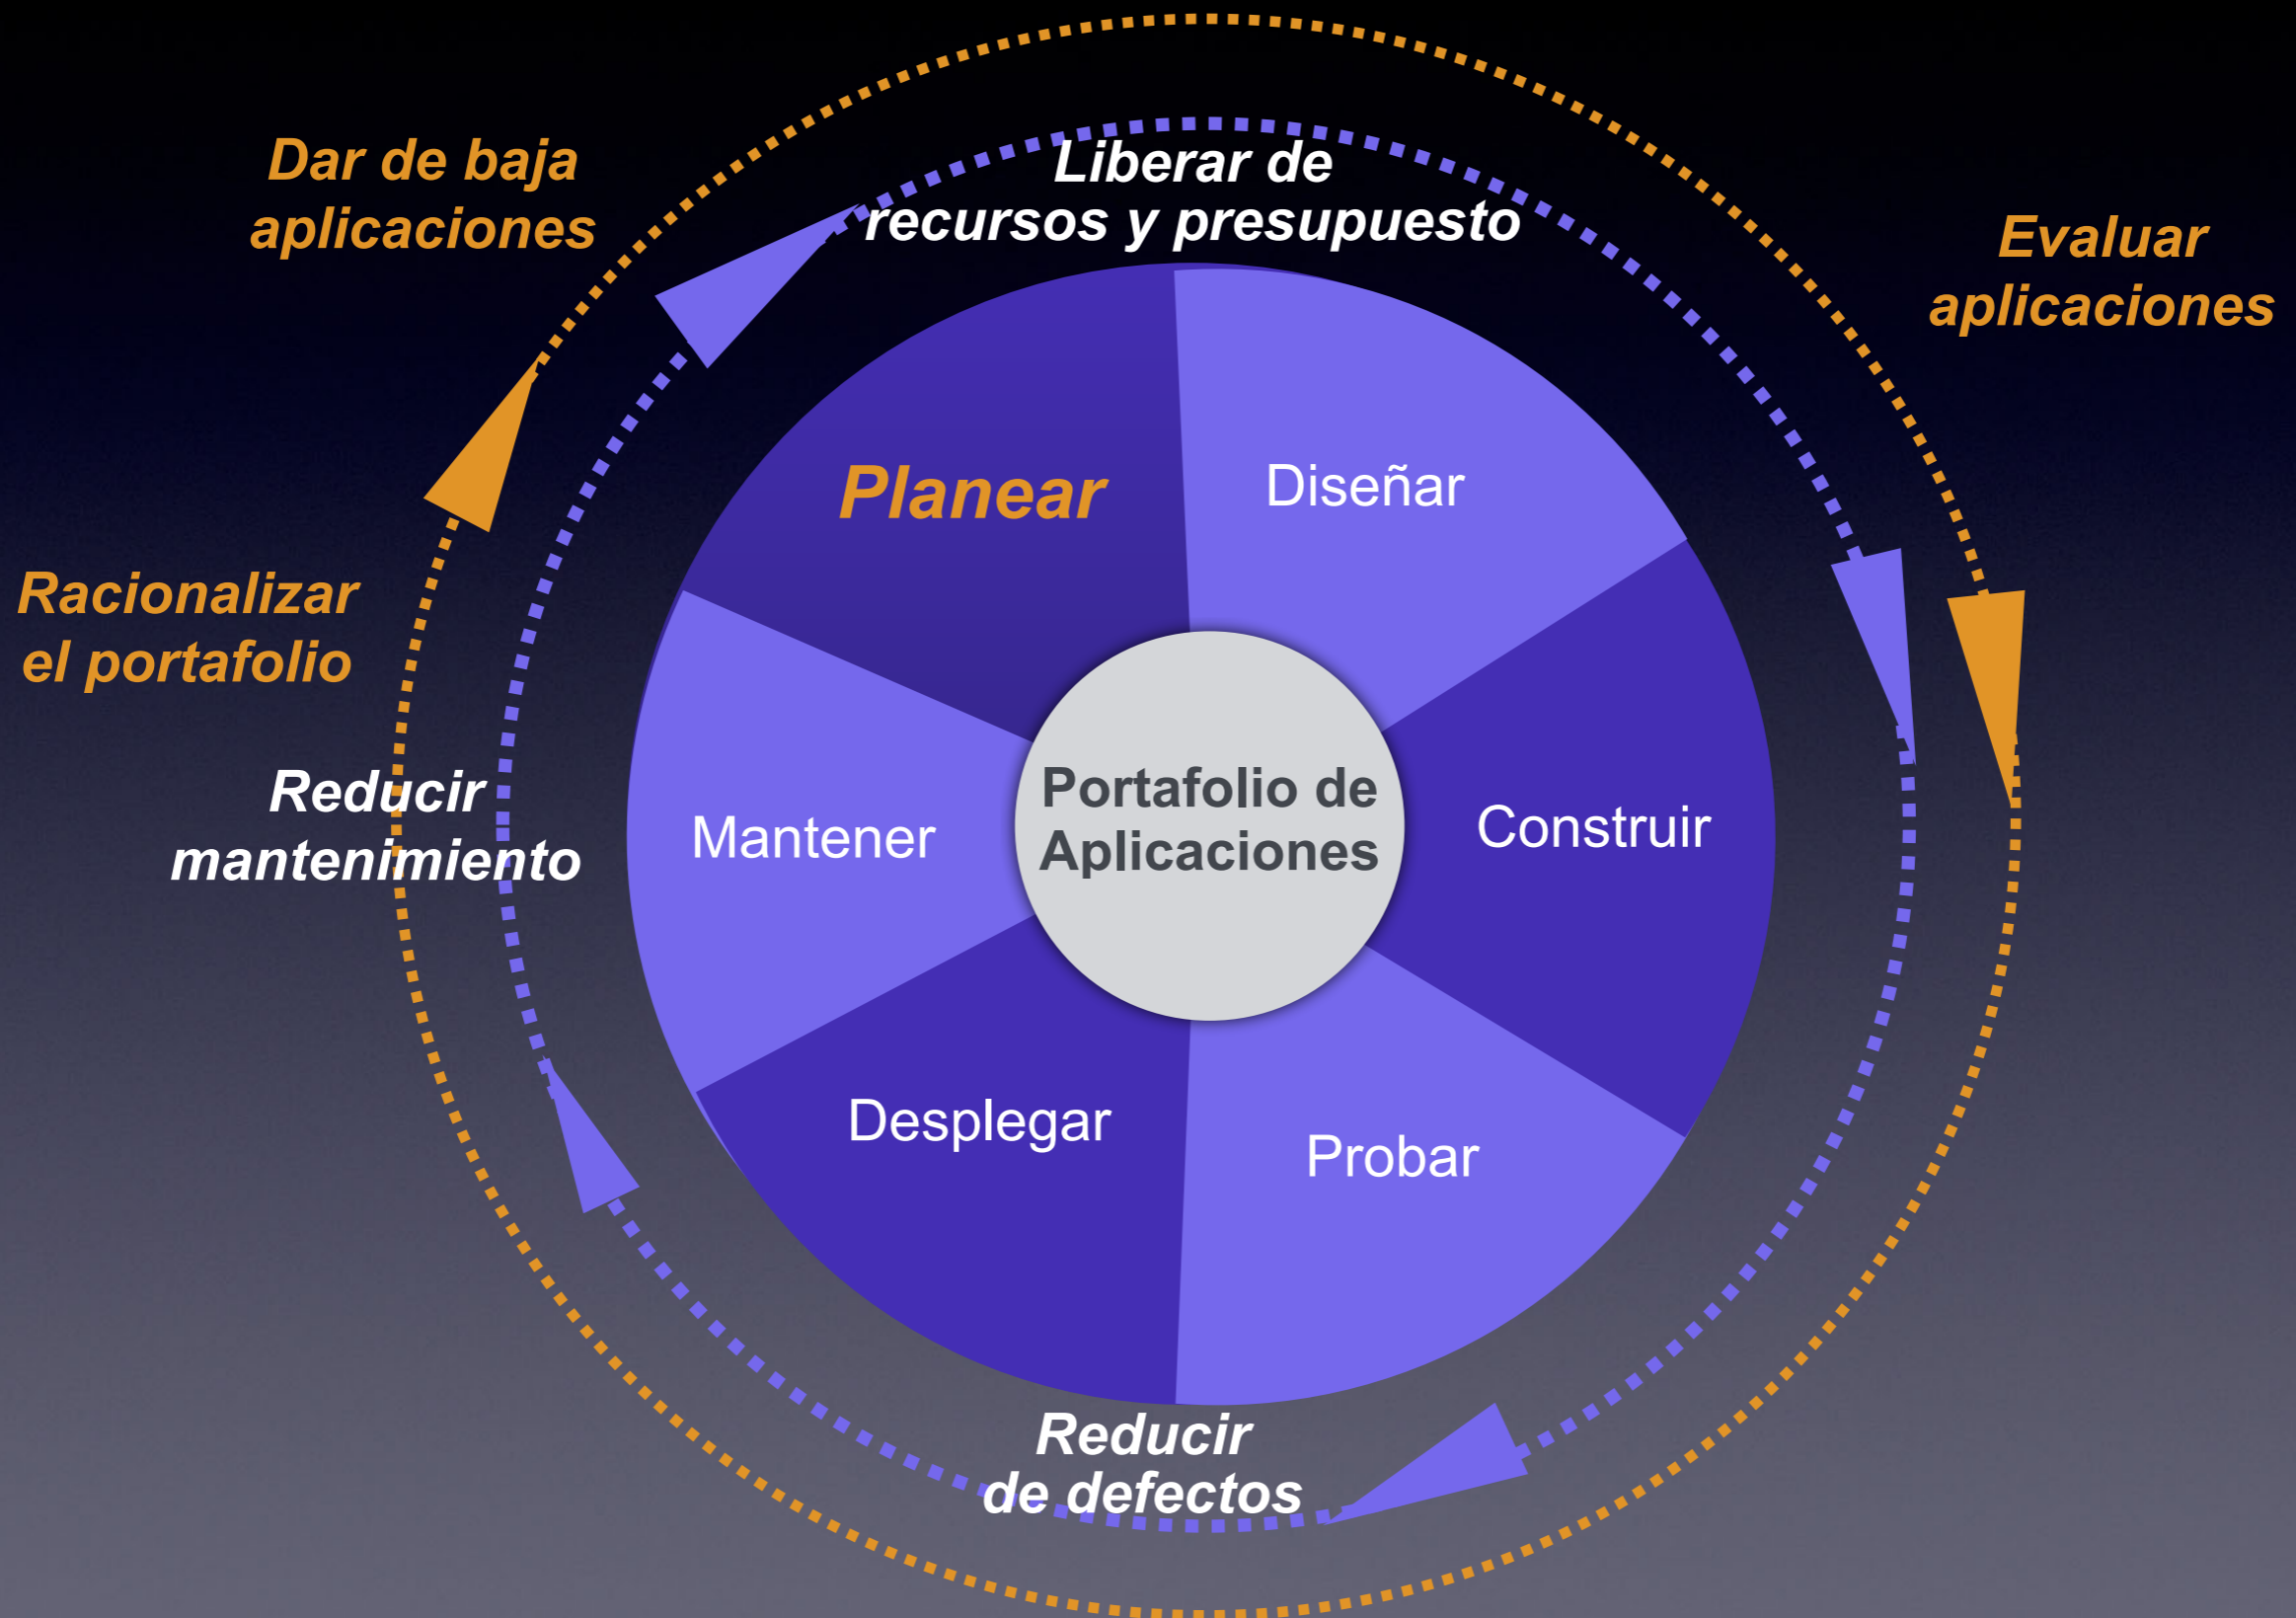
Dar de baja aplicaciones

Liberar de recursos y presupuesto

Evaluar aplicaciones

Planear

Diseñar

Racionalizar el portafolio

Reducir mantenimiento

Mantener

Portafolio de Aplicaciones

Construir

Desplegar

Probar

Reducir de defectos